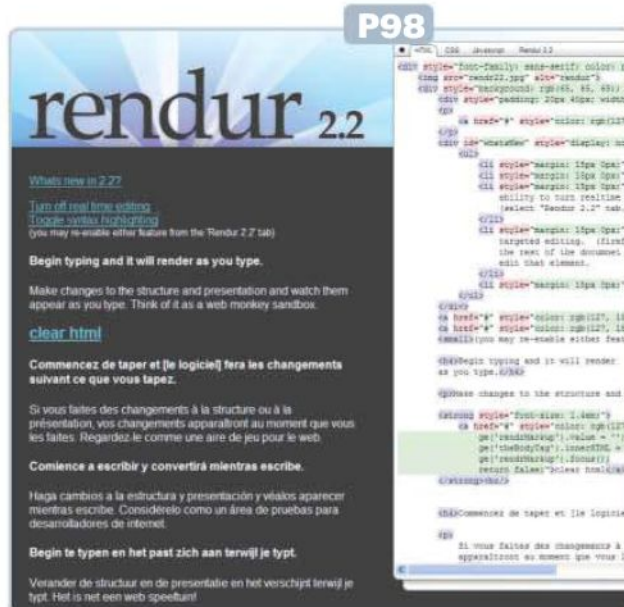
P98

rendur 2.2

Whats new in 2.2?

Turn off real time editing
Toggle syntax highlighting
(you may re-enable either feature from the 'Rendur 2.2' tab)

Begin typing and it will render as you type.

Make changes to the structure and presentation and watch them appear as you type. Think of it as a web monkey sandbox.

clear html

Commencez de taper et [le logiciel] fera les changements suivant ce que vous tapez.

Si vous faites des changements à la structure ou à la présentation, vous changements apparaîtront au moment que vous les faites. Regardez-le comme une aire de jeu pour le web.

Comience a escribir y convertirá mientras escribe.

Haga cambios a la estructura y presentación y véalos aparecer mientras escribe. Considérelo como un área de pruebas para desarrolladores de internet.

Begin te typen en het past zich aan terwijl je typt.

Verander de structuur en de presentatie en het verschijnt terwijl je typt. Het is net een web speeltuin!

HTML CSS Javascript Rendur 2.2

<div style="font-family: sans-serif; color: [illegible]
<img src="rendr22.jpg" alt="rendur">
<div style="background: rgb(65, 65, 65)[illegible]
<div style="padding: 20px 40px; width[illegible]
<p>
<a href="#" style="color: rgb(127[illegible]
</p>
<div id="whatsNew" style="display: no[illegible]
<ul>
<li style="margin: 15px 0px;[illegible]
<li style="margin: 15px 0px;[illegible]
<li style="margin: 15px 0px;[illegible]
ability to turn realtime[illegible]
(select "Rendur 2.2" tab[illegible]
</li>
<li style="margin: 15px 0px;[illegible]
targeted editing. (first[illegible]
the rest of the document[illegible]
edit that element.
</li>
<li style="margin: 15px 0px;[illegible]
</ul>
</div>
<a href="#" style="color: rgb(127, 1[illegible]
<a href="#" style="color: rgb(127, 1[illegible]
<small>(you may re-enable either feat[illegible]

<h4>Begin typing and it will render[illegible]
as you type.</h4>

<p>Make changes to the structure and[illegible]

<strong style="font-size: 1.4em;">
<a href="#" style="color: rgb(127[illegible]
ge('renderMarkup').value = ''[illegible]
ge('theBodyTag').innerHTML = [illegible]
ge('renderMarkup').focus()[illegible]
return false;">clear html</a>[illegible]
</strong><br/>

<h4>Commencez de taper et [le logici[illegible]

<p>
Si vous faites des changements à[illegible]
apparaîtront au moment que vous l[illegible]